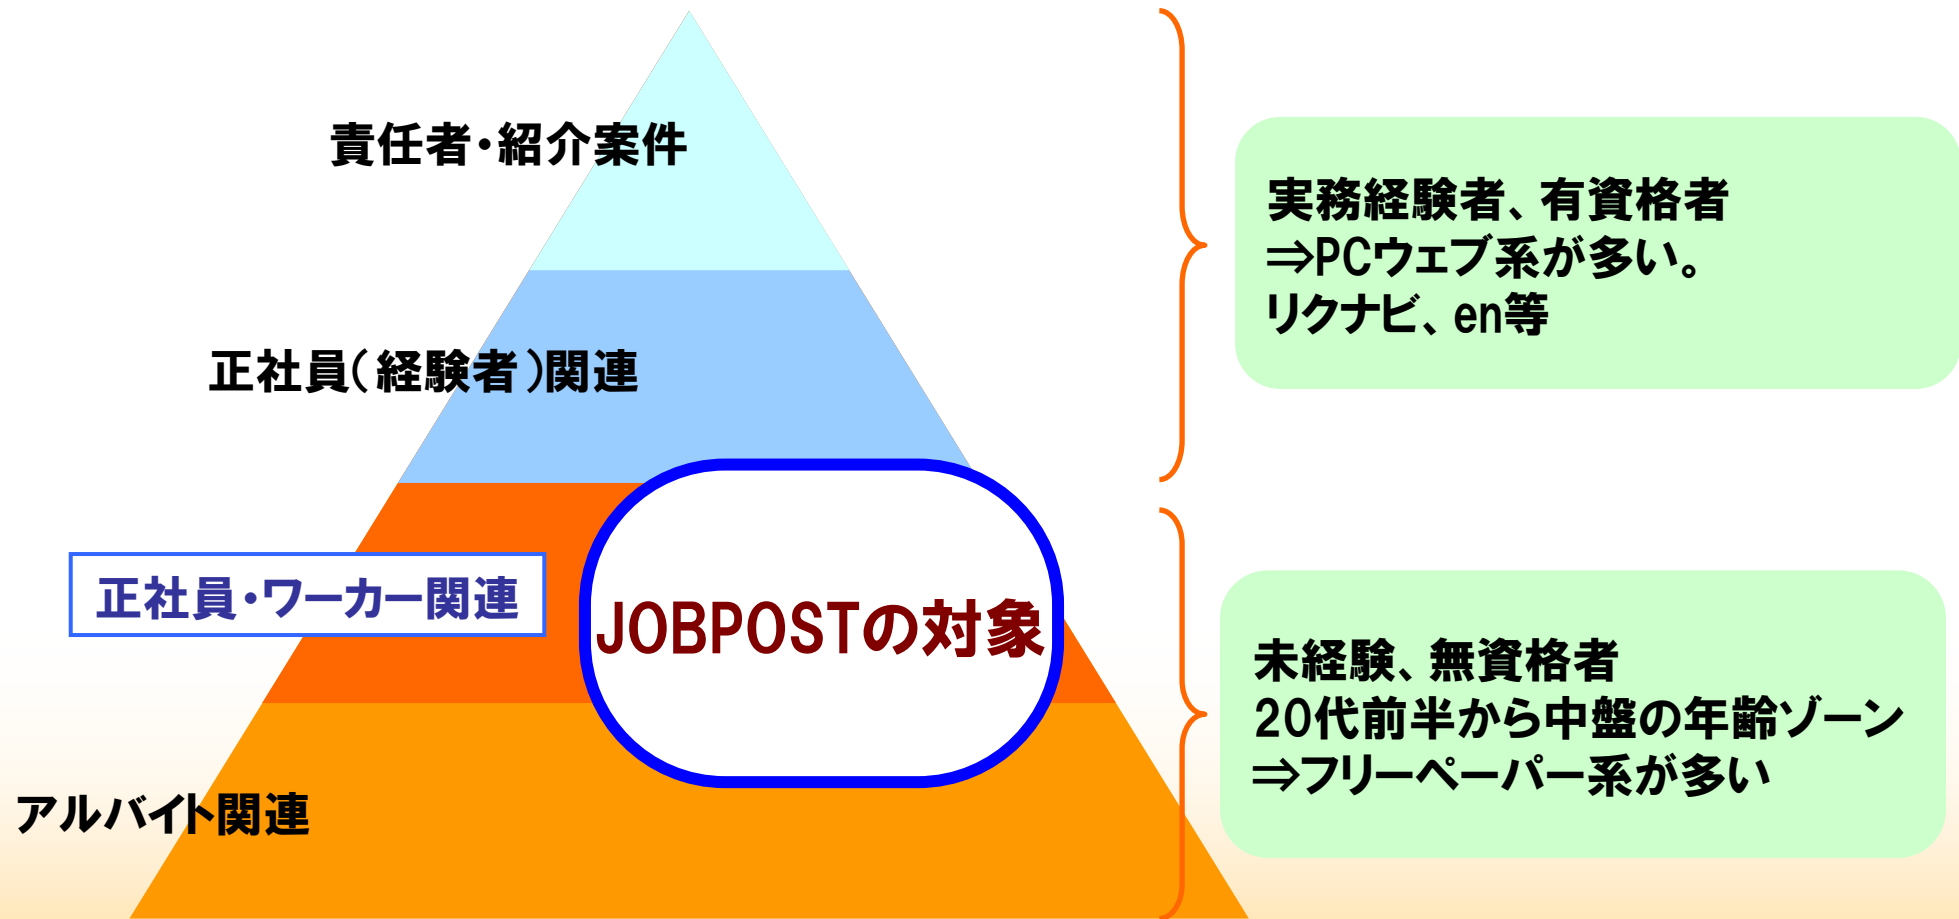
責任者・紹介案件

正社員(経験者)関連

正社員・ワーカー関連

JOBPOSTの対象

アルバイト関連

実務経験者、有資格者
⇒PCウェブ系が多い。
リクナビ、en等

未経験、無資格者
20代前半から中盤の年齢ゾーン
⇒フリーペーパー系が多い